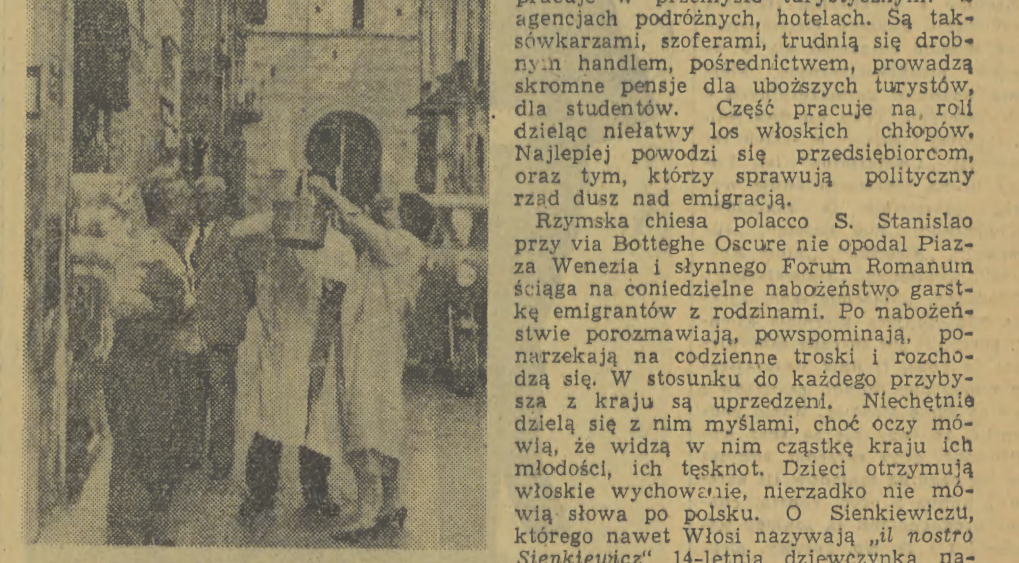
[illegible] agencjach podróżnych, hotelach. Są taksówkarzami, szoferami, trudnią się drobnym handlem, pośrednictwem, prowadzą skromne pensje dla uboższych turystów, dla studentów. Część pracuje na roli dzieląc niełatwy los włoskich chłopów. Najlepiej powodzi się przedsiębiorcom, oraz tym, którzy sprawują polityczny rząd dusz nad emigracją.

Rzymska chiesa polacco S. Stanislao przy via Botteghe Oscure nie opodal Piazza Wenezia i słynnego Forum Romanum ściąga na coniedzielne nabożeństwo garstkę emigrantów z rodzinami. Po nabożeństwie porozmawiają, powspominają, ponarzekają na codzienne troski i rozchodzą się. W stosunku do każdego przybysza z kraju są uprzedzeni. Niechętnie dzielą się z nim myślami, choć oczy mówią, że widzą w nim cząstkę kraju ich młodości, ich tęsknot. Dzieci otrzymują włoskie wychowanie, nierzadko nie mówią słowa po polsku. O Sienkiewiczu, którego nawet Włosi nazywają „il nostro Sienkiewicz" 14-letnia dziewczynka na-